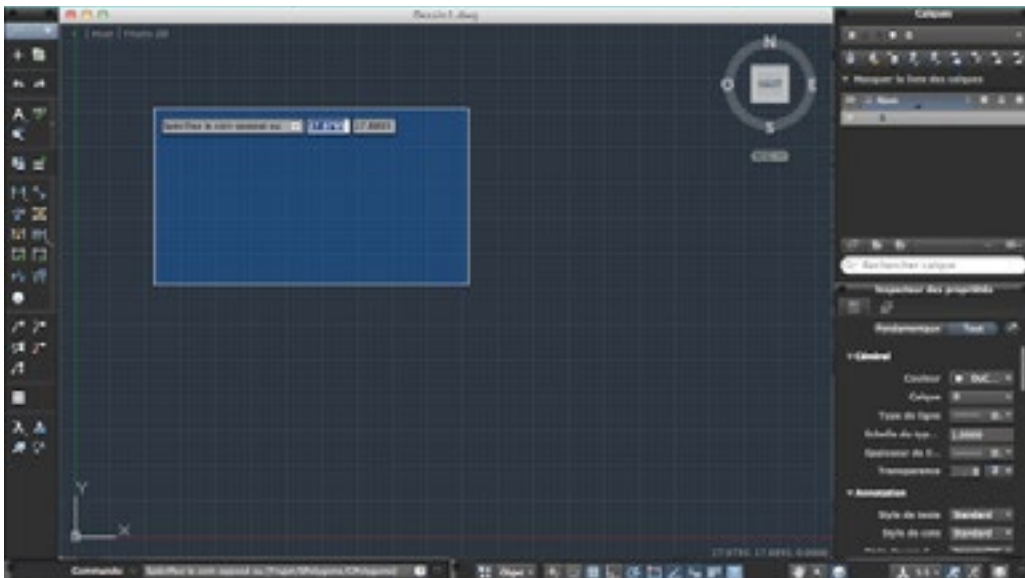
Dessin1.dwg

[-] [Haut] [Filaire 2D]

N
O
HAUT
E
S

Spécifiez le coin opposé ou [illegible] 18.4762 17.8993

Y
X

Calques

Masquer la liste des calques

Nom
0

Rechercher calque

Inspecteur des propriétés

Fondamentaux Tout

Général
Couleur DuC...
Calque 0
Type de ligne
Echelle du typ... 1.0000
Epaisseur de li...
Transparence

Annotation
Style de texte Standard
Style de cote Standard

27.9793, 17.8993, 0.0000

Commande: Spécifiez le coin opposé ou [Tracer/SPolygone/CPolygone]:

Objet